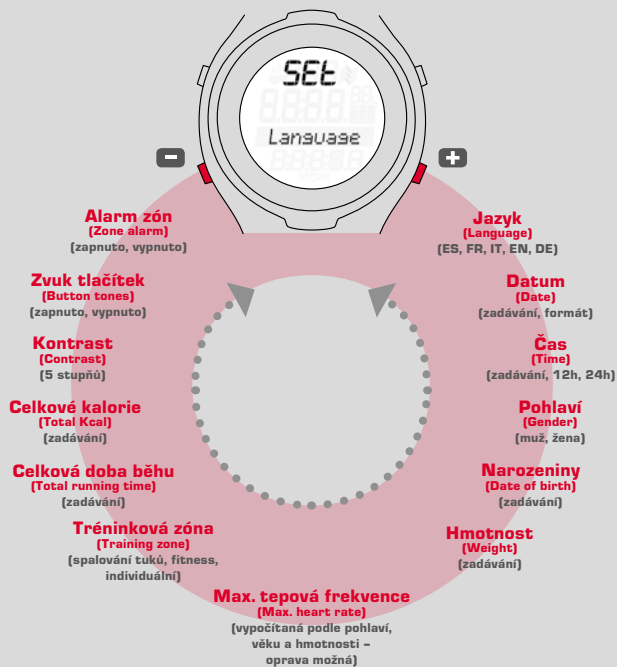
SEt
Language

Alarm zón
(Zone alarm)
(zapnuto, vypnuto)

Zvuk tlačítek
(Button tones)
(zapnuto, vypnuto)

Kontrast
(Contrast)
(5 stupňů)

Celkové kalorie
(Total Kcal)
(zadávání)

Celková doba běhu
(Total running time)
(zadávání)

Tréninková zóna
(Training zone)
(spalování tuků, fitness, individuální)

Max. tepová frekvence
(Max. heart rate)
(vypočítaná podle pohlaví, věku a hmotnosti – oprava možná)

Jazyk
(Language)
(ES, FR, IT, EN, DE)

Datum
(Date)
(zadávání, formát)

Čas
(Time)
(zadávání, 12h, 24h)

Pohlaví
(Gender)
(muž, žena)

Narozeniny
(Date of birth)
(zadávání)

Hmotnost
(Weight)
(zadávání)